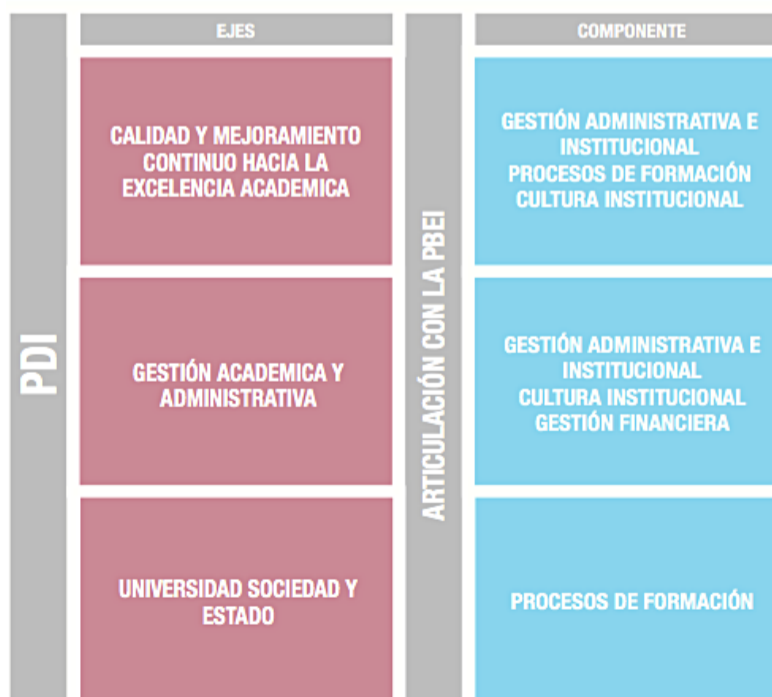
PDI

| EJES | ARTICULACIÓN CON LA PBEI | COMPONENTE |
|---|---|---|
| CALIDAD Y MEJORAMIENTO CONTINUO HACIA LA EXCELENCIA ACADEMICA | | GESTIÓN ADMINISTRATIVA E INSTITUCIONAL PROCESOS DE FORMACIÓN CULTURA INSTITUCIONAL |
| GESTIÓN ACADEMICA Y ADMINISTRATIVA | | GESTIÓN ADMINISTRATIVA E INSTITUCIONAL CULTURA INSTITUCIONAL GESTIÓN FINANCIERA |
| UNIVERSIDAD SOCIEDAD Y ESTADO | | PROCESOS DE FORMACIÓN |